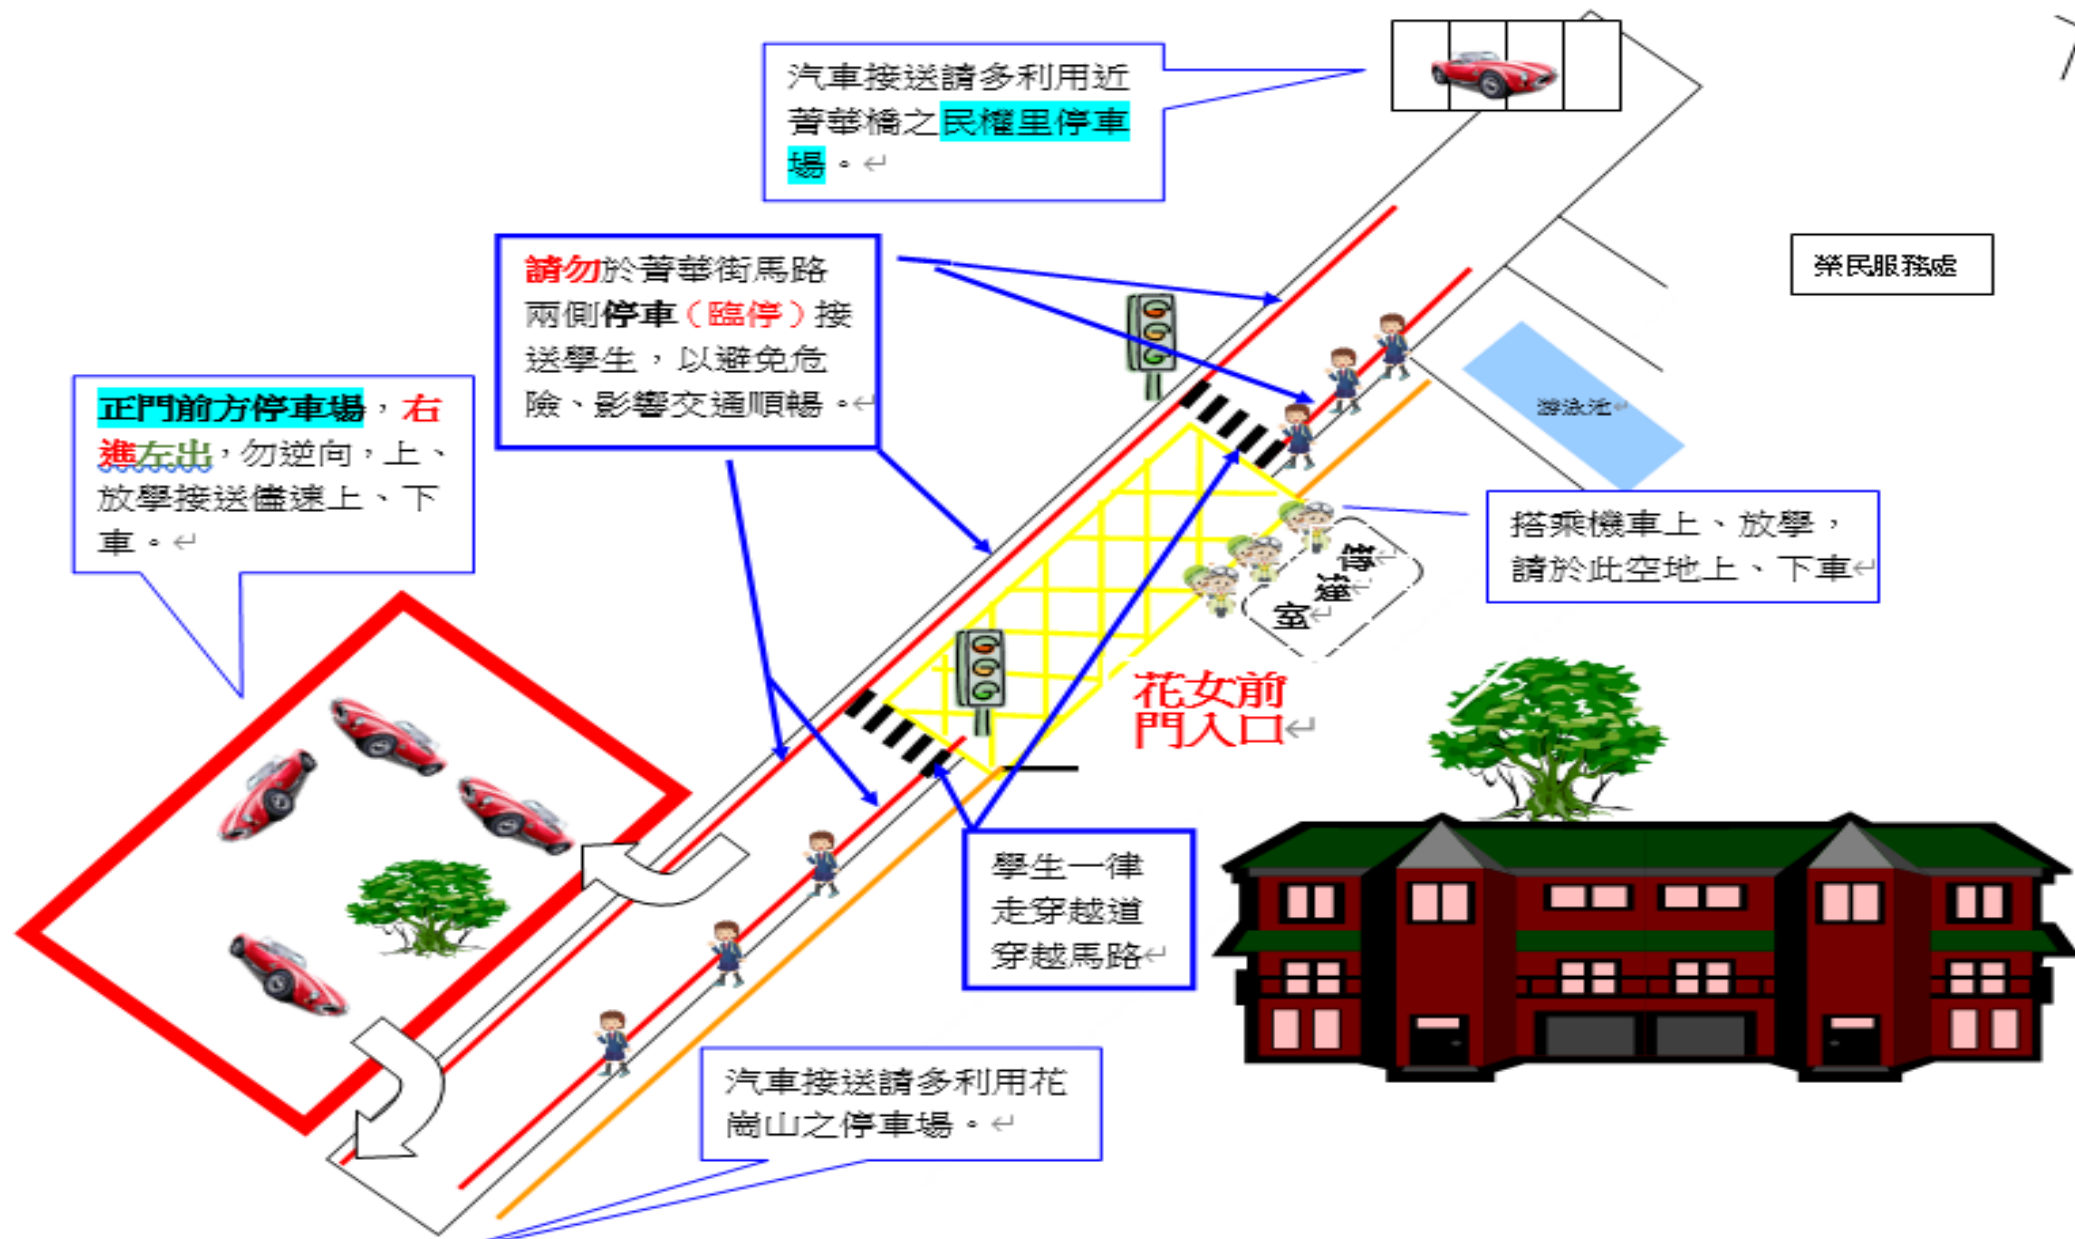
汽車接送請多利用近菁華橋之民權里停車場。

請勿於菁華街馬路兩側停車（臨停）接送學生，以避免危險、影響交通順暢。

榮民服務處

正門前方停車場，右進左出，勿逆向，上、放學接送儘速上、下車。

游泳池

搭乘機車上、放學，請於此空地上、下車

傳達室

花女前門入口

學生一律走穿越道穿越馬路

汽車接送請多利用花崗山之停車場。